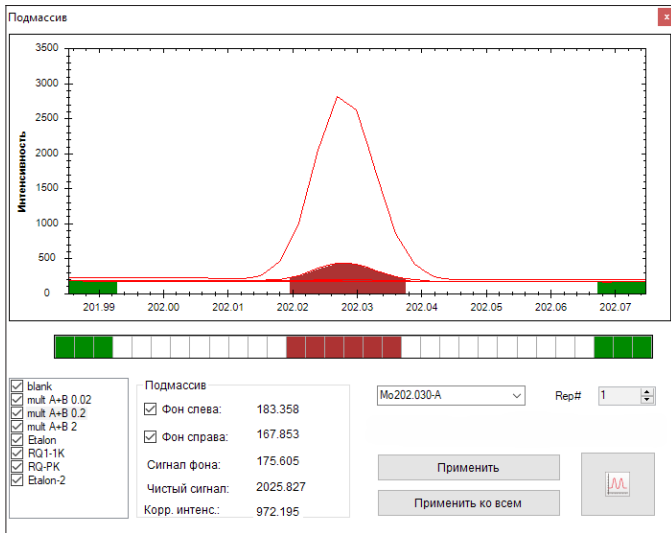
Подмассив

x

3500
3000
2500
2000
1500
1000
500
0

Интенсивность

201.99 202.00 202.01 202.02 202.03 202.04 202.05 202.06 202.07

blank
mult A+B 0.02
mult A+B 0.2
mult A+B 2
Etalon
RQ1-1K
RQ-PK
Etalon-2

Подмассив

Фон слева: 183.358

Фон справа: 167.853

Сигнал фона: 175.605

Чистый сигнал: 2025.827

Корр. интенс.: 972.195

Mo202.030-A

Rep# 1

Применить

Применить ко всем